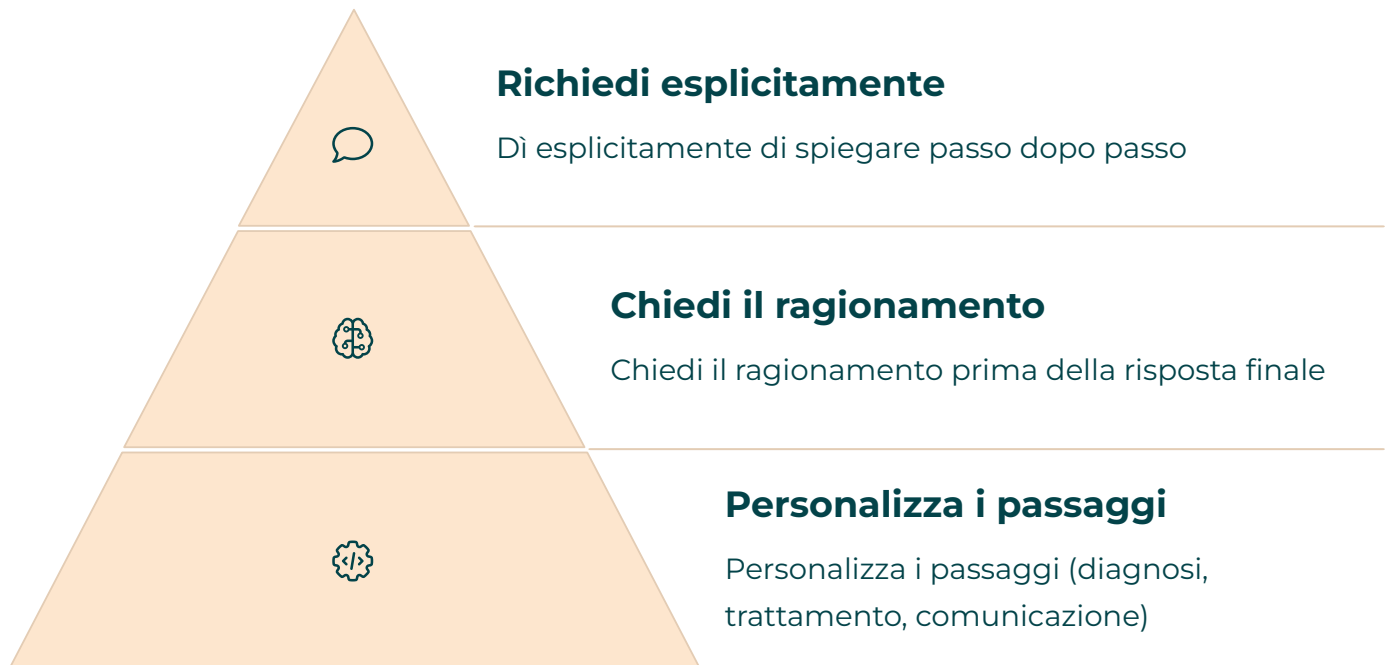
Richiedi esplicitamente

Dì esplicitamente di spiegare passo dopo passo

Chiedi il ragionamento

Chiedi il ragionamento prima della risposta finale

Personalizza i passaggi

Personalizza i passaggi (diagnosi, trattamento, comunicazione)